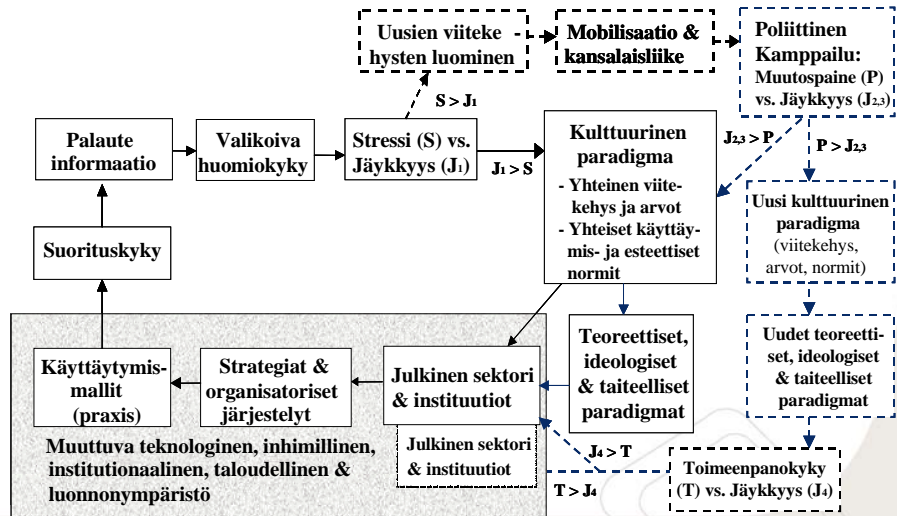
Uusien viitekehysten luominen

Mobilisaatio & kansalaisliike

Poliittinen Kamppailu: Muutospaine (P) vs. Jäykkyys ($J_{2,3}$)

$S > J_1$

Palaute informaatio

Valikoiva huomiokyky

Stressi (S) vs. Jäykkyys ($J_1$)

$J_1 > S$

Kulttuurinen paradigma

- Yhteinen viitekehys ja arvot
- Yhteiset käyttäytymis- ja esteettiset normit

$J_{2,3} > P$

$P > J_{2,3}$

Uusi kulttuurinen paradigma (viitekehys, arvot, normit)

Suorituskyky

Teoreettiset, ideologiset & taiteelliset paradigmat

Uudet teoreettiset, ideologiset & taiteelliset paradigmat

Käyttäytymismallit (praxis)

Strategiat & organisatoriset järjestelyt

Julkinen sektori & instituutiot

Muuttuva teknologinen, inhimillinen, institutionaalinen, taloudellinen & luonnonympäristö

Julkinen sektori & instituutiot

$J_4 > T$

$T > J_4$

Toimeenpanokyky (T) vs. Jäykkyys ($J_4$)